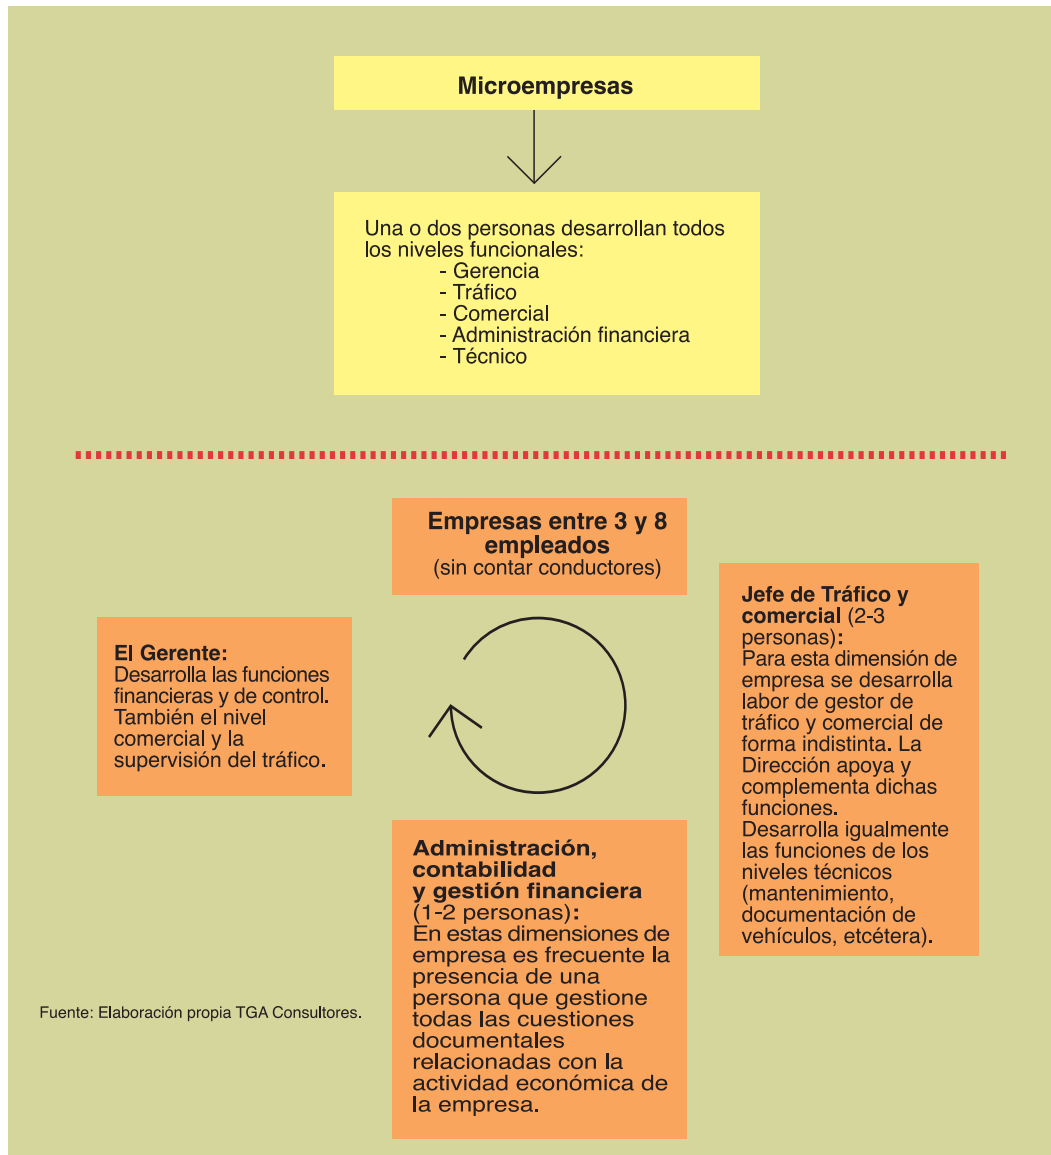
Microempresas

Una o dos personas desarrollan todos los niveles funcionales:
- Gerencia
- Tráfico
- Comercial
- Administración financiera
- Técnico

Empresas entre 3 y 8 empleados
(sin contar conductores)

El Gerente:
Desarrolla las funciones financieras y de control. También el nivel comercial y la supervisión del tráfico.

Jefe de Tráfico y comercial (2-3 personas):
Para esta dimensión de empresa se desarrolla labor de gestor de tráfico y comercial de forma indistinta. La Dirección apoya y complementa dichas funciones.
Desarrolla igualmente las funciones de los niveles técnicos (mantenimiento, documentación de vehículos, etcétera).

Administración, contabilidad y gestión financiera (1-2 personas):
En estas dimensiones de empresa es frecuente la presencia de una persona que gestione todas las cuestiones documentales relacionadas con la actividad económica de la empresa.

Fuente: Elaboración propia TGA Consultores.